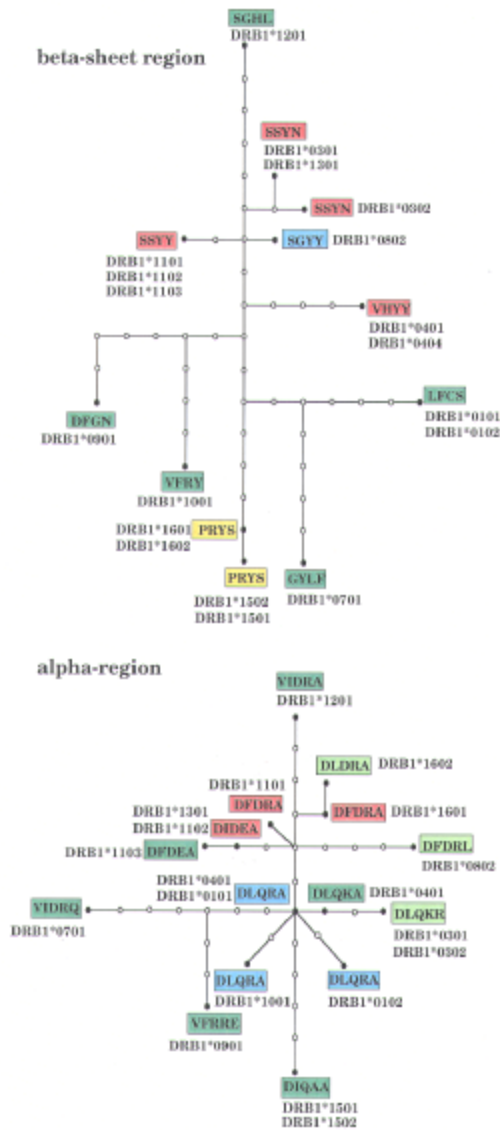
beta-sheet region

SGHL
DRB1*1201

SSYN
DRB1*0301
DRB1*1301

SSYN DRB1*0302

SSYY
DRB1*1101
DRB1*1102
DRB1*1103

SGYY DRB1*0802

VHYY
DRB1*0401
DRB1*0404

DFGN
DRB1*0901

LFCS
DRB1*0101
DRB1*0102

VFRY
DRB1*1001

DRB1*1601
DRB1*1602
PRYS

PRYS
DRB1*1502
DRB1*1501

GYLF
DRB1*0701

alpha-region

VIDRA
DRB1*1201

DLDRA DRB1*1602

DRB1*1101
DFDRA

DFDRA DRB1*1601

DRB1*1301
DRB1*1102
DIDEA

DFDRL
DRB1*0802

DRB1*1103 DFDEA

DRB1*0401
DRB1*0101
DLQRA

DLQKA DRB1*0401

VIDRQ
DRB1*0701

DLQKR
DRB1*0301
DRB1*0302

DLQRA
DRB1*1001

DLQRA
DRB1*0102

VFRRE
DRB1*0901

DIQAA
DRB1*1501
DRB1*1502